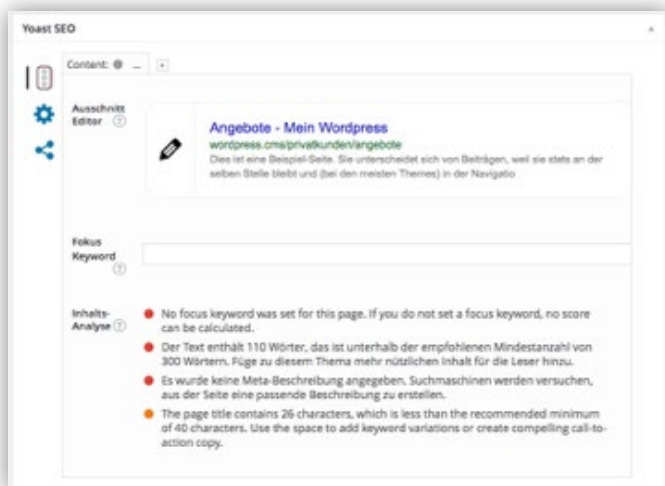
Yoast SEO

Content: ● ... +

Ausschnitt Editor ?

Angebote - Mein Wordpress
wordpress.cms/privatkunden/angebote
Dies ist eine Beispiel-Seite. Sie unterscheidet sich von Beiträgen, weil sie stets an der selben Stelle bleibt und (bei den meisten Themes) in der Navigatio

Fokus Keyword ?

Inhalts-Analyse ?

No focus keyword was set for this page. If you do not set a focus keyword, no score can be calculated.

Der Text enthält 110 Wörter, das ist unterhalb der empfohlenen Mindestanzahl von 300 Wörtern. Füge zu diesem Thema mehr nützlichen Inhalt für die Leser hinzu.

Es wurde keine Meta-Beschreibung angegeben. Suchmaschinen werden versuchen, aus der Seite eine passende Beschreibung zu erstellen.

The page title contains 26 characters, which is less than the recommended minimum of 40 characters. Use the space to add keyword variations or create compelling call-to-action copy.